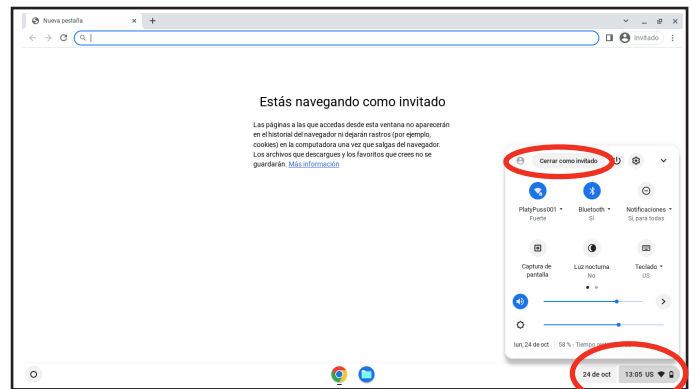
Nueva pestaña

Invitado

Estás navegando como invitado

Las páginas a las que accedas desde esta ventana no aparecerán en el historial del navegador ni dejarán rastros (por ejemplo, cookies) en la computadora una vez que salgas del navegador. Los archivos que descargues y los favoritos que crees no se guardarán. Más información

Cerrar como invitado

PlatyPuss001
Fuerte

Bluetooth
Sí

Notificaciones
Sí, para todas

Captura de pantalla

Luz nocturna
No

Teclado
US

lun, 24 de oct | 58 % - Tiempo resta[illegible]

24 de oct

13:05 US